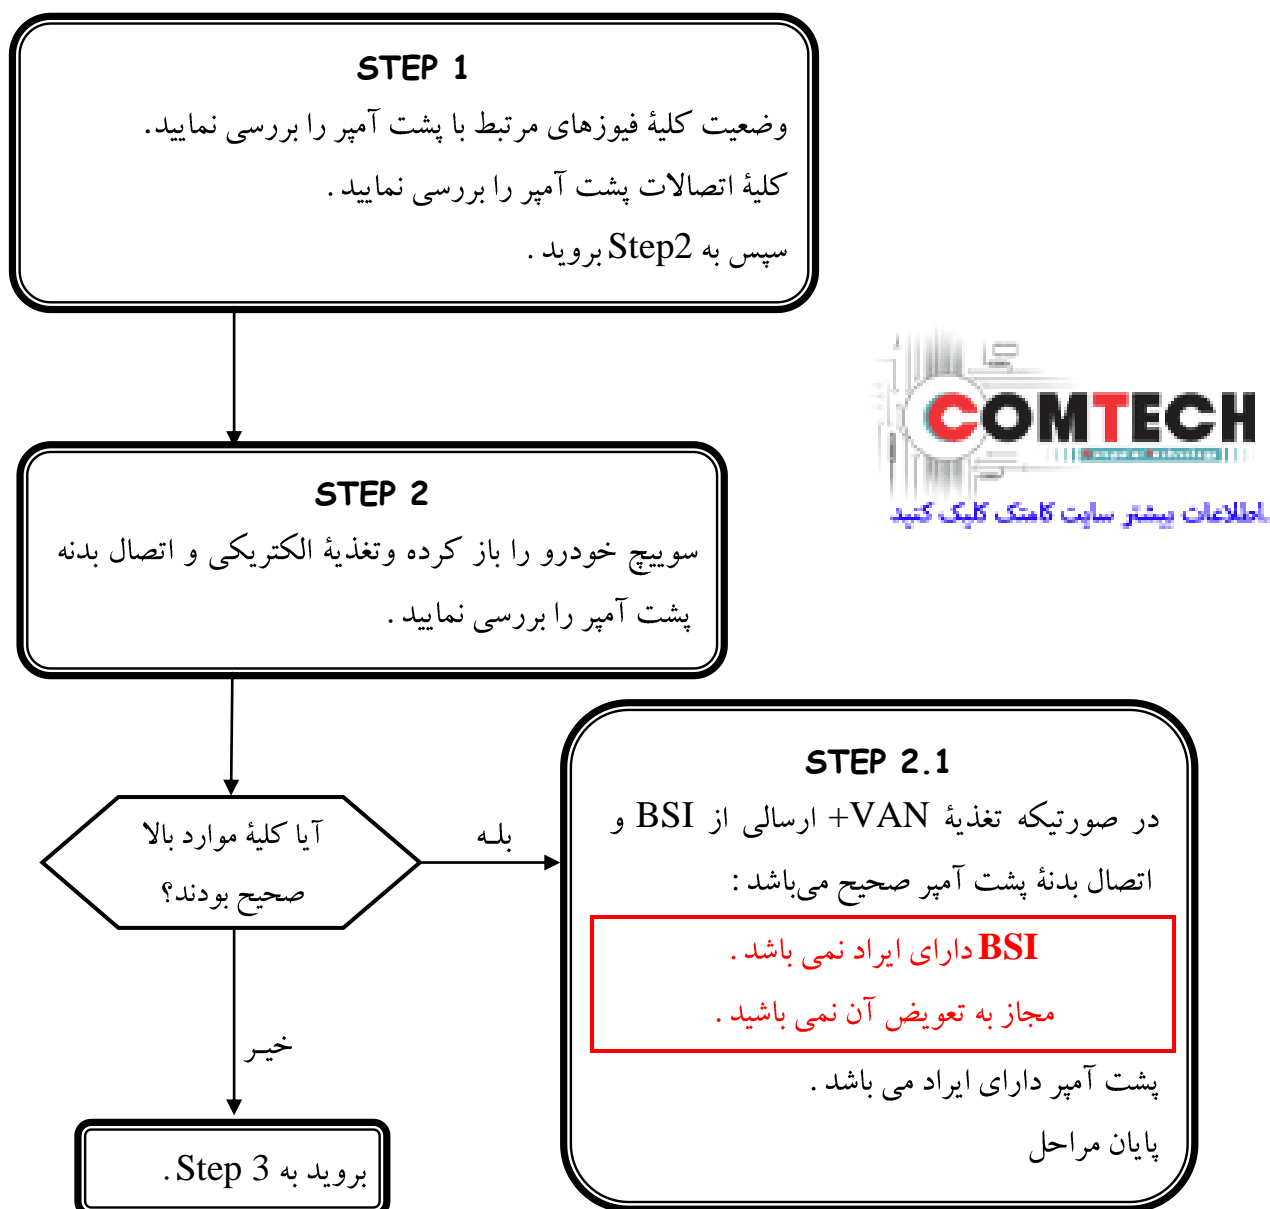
STEP 1

وضعیت کلیهٔ فیوزهای مرتبط با پشت آمپر را بررسی نمایید.

کلیهٔ اتصالات پشت آمپر را بررسی نمایید .

سپس به Step2 بروید .

COMTECH

اطلاعات بیشتر سایت کامتک کلیک کنید

STEP 2

سوییچ خودرو را باز کرده وتغذیهٔ الکتریکی و اتصال بدنه پشت آمپر را بررسی نمایید .

آیا کلیهٔ موارد بالا صحیح بودند؟

بلـه

STEP 2.1

در صورتیکه تغذیهٔ VAN+ ارسالی از BSI و اتصال بدنهٔ پشت آمپر صحیح می‌باشد :

BSI دارای ایراد نمی باشد .

مجاز به تعویض آن نمی باشید .

پشت آمپر دارای ایراد می باشد .

پایان مراحل

خیـر

بروید به Step 3.